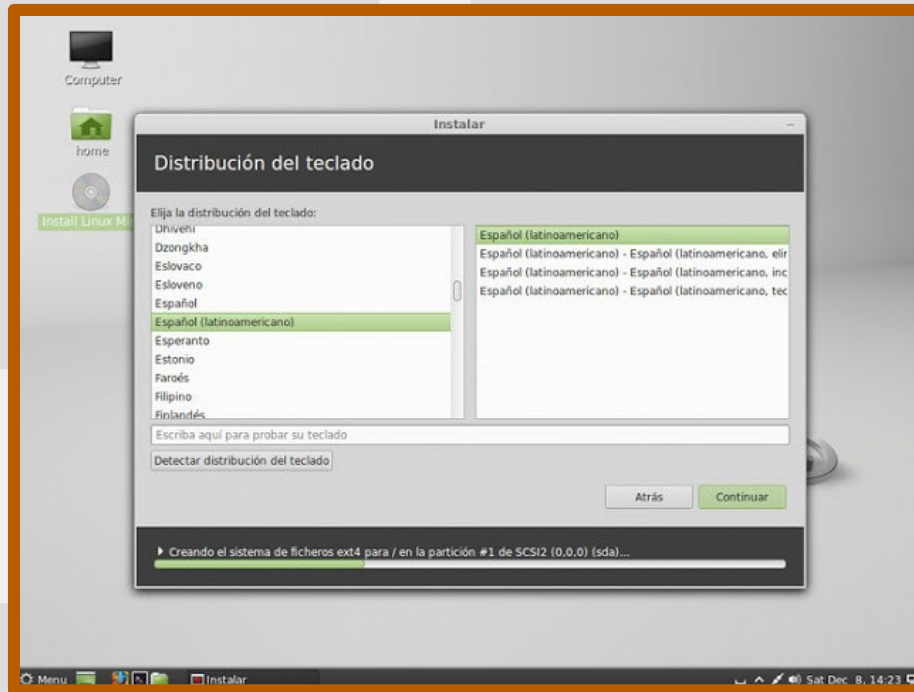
Computer

home

Install Linux M

Instalar

Distribución del teclado

Elija la distribución del teclado:

Dhivehi
Dzongkha
Eslovaco
Esloveno
Español
Español (latinoamericano)
Esperanto
Estonio
Faroés
Filipino
Finlandés

Español (latinoamericano)
Español (latinoamericano) - Español (latinoamericano, elir
Español (latinoamericano) - Español (latinoamericano, inc
Español (latinoamericano) - Español (latinoamericano, tec

Escriba aquí para probar su teclado

Detectar distribución del teclado

Atrás

Continuar

▸ Creando el sistema de ficheros ext4 para / en la partición #1 de SCSI2 (0,0,0) (sda)...

Menu

Instalar

Sat Dec 8, 14:23